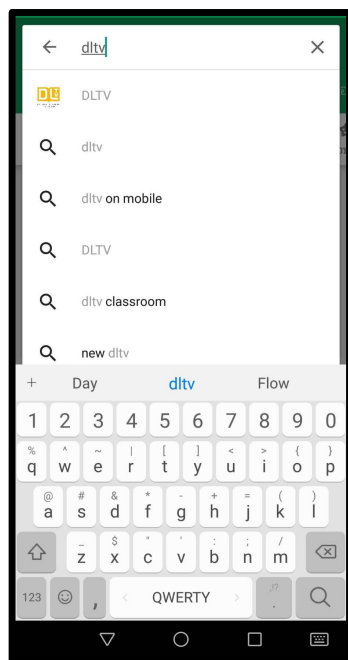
dltv

DLTV

dltv

dltv on mobile

DLTV

dltv classroom

new dltv

+ Day dltv Flow

1 2 3 4 5 6 7 8 9 0

% q ^ w ~ e | r [ t ] y < u > i { o } p

@ a # s & d * f - g + h = j ( k ) l

_ z $ x " c ' v : b ; n / m

123 , QWERTY .